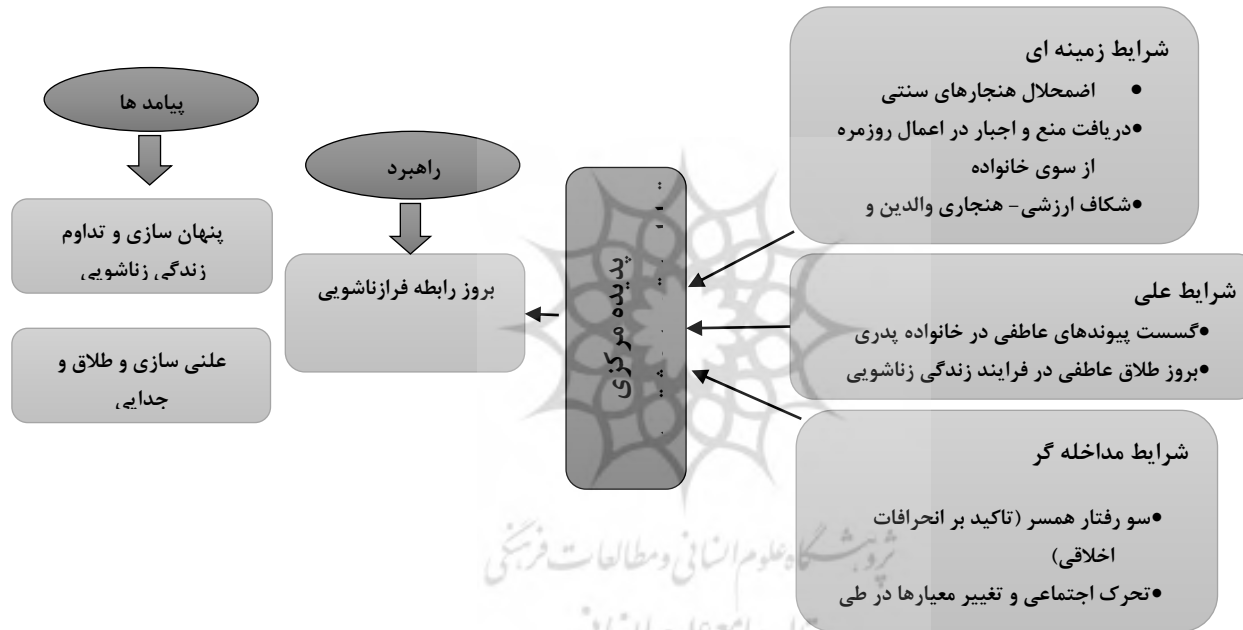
شرایط زمینه ای

• اضمحلال هنجارهای سنتی
• دریافت منع و اجبار در اعمال روزمره از سوی خانواده
• شکاف ارزشی- هنجاری والدین و

شرایط علی

• گسست پیوندهای عاطفی در خانواده پدری
• بروز طلاق عاطفی در فرایند زندگی زناشویی

شرایط مداخله گر

• سو رفتار همسر (تاکید بر انحرافات اخلاقی)
• تحرک اجتماعی و تغییر معیارها در طی

پدیده مرکزی

راهبرد

بروز رابطه فرازناشویی

پیامد ها

پنهان سازی و تداوم زندگی زناشویی

علنی سازی و طلاق و جدایی

پژوهشگاه علوم انسانی و مطالعات فرهنگی